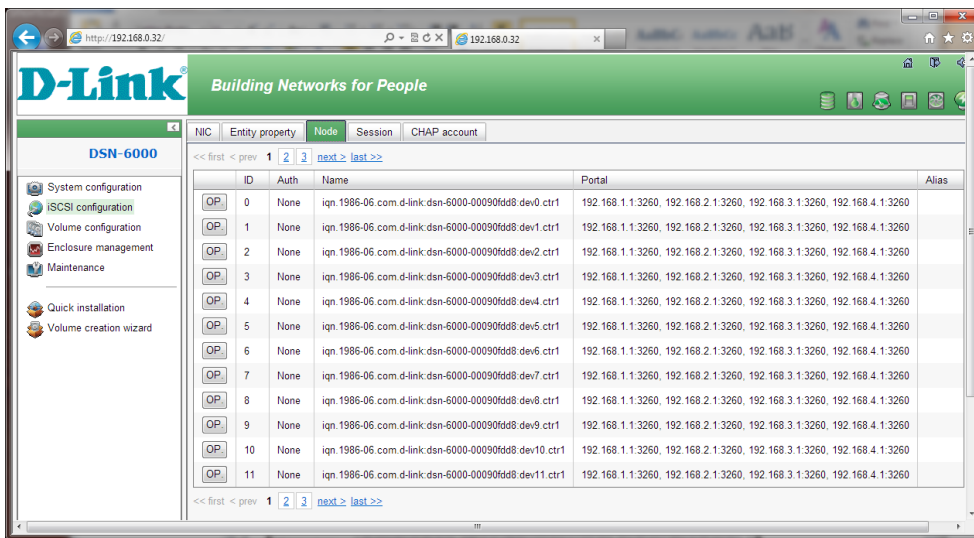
http://192.168.0.32/

192.168.0.32

D-Link

Building Networks for People

DSN-6000

System configuration
iSCSI configuration
Volume configuration
Enclosure management
Maintenance

Quick installation
Volume creation wizard

NIC | Entity property | Node | Session | CHAP account

<< first < prev 1 2 3 next > last >>

| | ID | Auth | Name | Portal | Alias |
|---|---|---|---|---|---|
| OP. | 0 | None | iqn.1986-06.com.d-link:dsn-6000-00090fdd8:dev0.ctr1 | 192.168.1.1:3260, 192.168.2.1:3260, 192.168.3.1:3260, 192.168.4.1:3260 | |
| OP. | 1 | None | iqn.1986-06.com.d-link:dsn-6000-00090fdd8:dev1.ctr1 | 192.168.1.1:3260, 192.168.2.1:3260, 192.168.3.1:3260, 192.168.4.1:3260 | |
| OP. | 2 | None | iqn.1986-06.com.d-link:dsn-6000-00090fdd8:dev2.ctr1 | 192.168.1.1:3260, 192.168.2.1:3260, 192.168.3.1:3260, 192.168.4.1:3260 | |
| OP. | 3 | None | iqn.1986-06.com.d-link:dsn-6000-00090fdd8:dev3.ctr1 | 192.168.1.1:3260, 192.168.2.1:3260, 192.168.3.1:3260, 192.168.4.1:3260 | |
| OP. | 4 | None | iqn.1986-06.com.d-link:dsn-6000-00090fdd8:dev4.ctr1 | 192.168.1.1:3260, 192.168.2.1:3260, 192.168.3.1:3260, 192.168.4.1:3260 | |
| OP. | 5 | None | iqn.1986-06.com.d-link:dsn-6000-00090fdd8:dev5.ctr1 | 192.168.1.1:3260, 192.168.2.1:3260, 192.168.3.1:3260, 192.168.4.1:3260 | |
| OP. | 6 | None | iqn.1986-06.com.d-link:dsn-6000-00090fdd8:dev6.ctr1 | 192.168.1.1:3260, 192.168.2.1:3260, 192.168.3.1:3260, 192.168.4.1:3260 | |
| OP. | 7 | None | iqn.1986-06.com.d-link:dsn-6000-00090fdd8:dev7.ctr1 | 192.168.1.1:3260, 192.168.2.1:3260, 192.168.3.1:3260, 192.168.4.1:3260 | |
| OP. | 8 | None | iqn.1986-06.com.d-link:dsn-6000-00090fdd8:dev8.ctr1 | 192.168.1.1:3260, 192.168.2.1:3260, 192.168.3.1:3260, 192.168.4.1:3260 | |
| OP. | 9 | None | iqn.1986-06.com.d-link:dsn-6000-00090fdd8:dev9.ctr1 | 192.168.1.1:3260, 192.168.2.1:3260, 192.168.3.1:3260, 192.168.4.1:3260 | |
| OP. | 10 | None | iqn.1986-06.com.d-link:dsn-6000-00090fdd8:dev10.ctr1 | 192.168.1.1:3260, 192.168.2.1:3260, 192.168.3.1:3260, 192.168.4.1:3260 | |
| OP. | 11 | None | iqn.1986-06.com.d-link:dsn-6000-00090fdd8:dev11.ctr1 | 192.168.1.1:3260, 192.168.2.1:3260, 192.168.3.1:3260, 192.168.4.1:3260 | |

<< first < prev 1 2 3 next > last >>